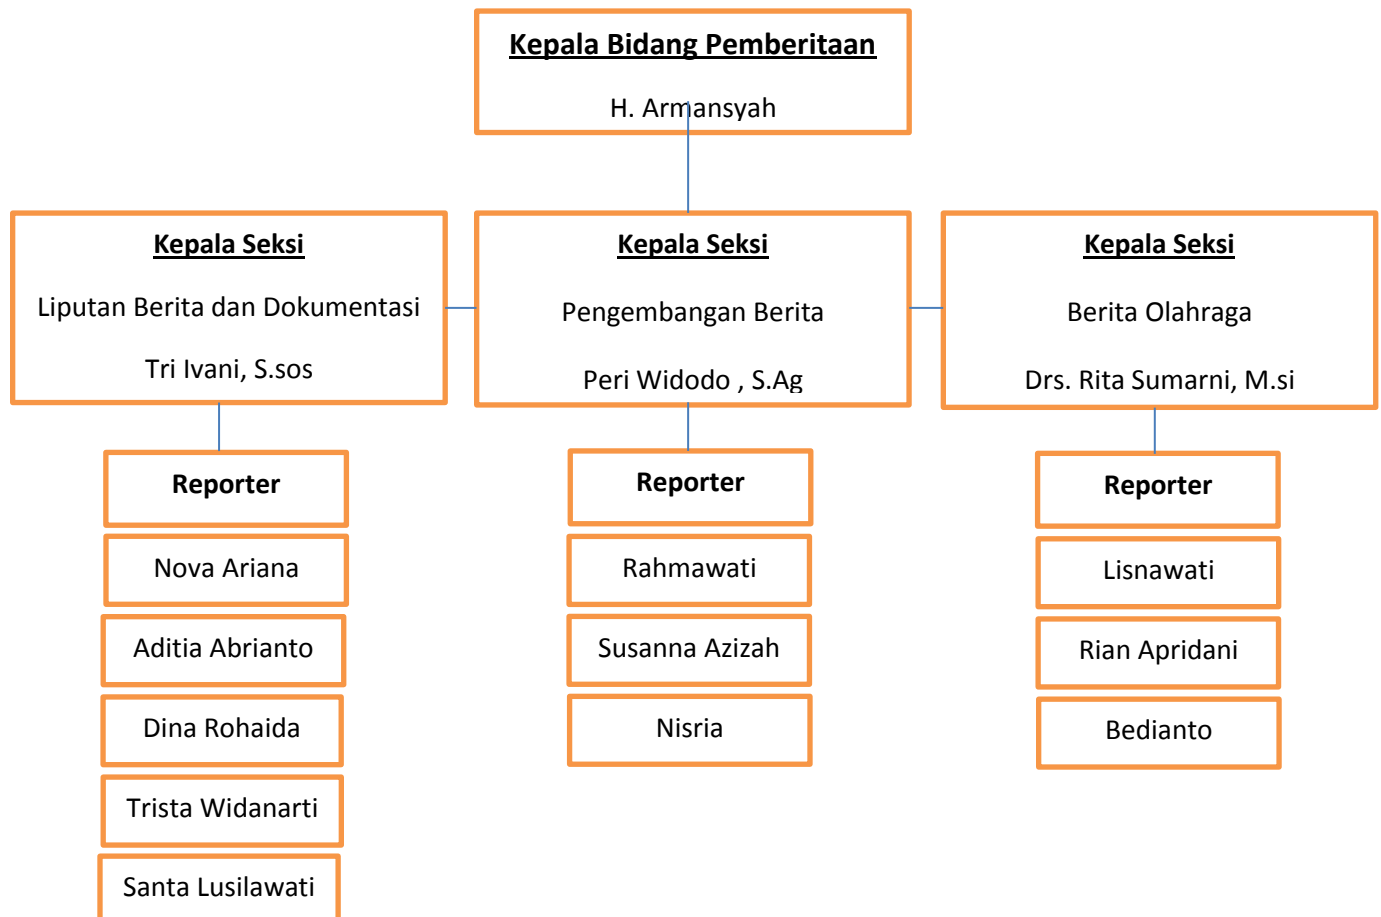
Kepala Bidang Pemberitaan

H. Armansyah

Kepala Seksi

Liputan Berita dan Dokumentasi

Tri Ivani, S.sos

Kepala Seksi

Pengembangan Berita

Peri Widodo , S.Ag

Kepala Seksi

Berita Olahraga

Drs. Rita Sumarni, M.si

Reporter

Nova Ariana

Aditia Abrianto

Dina Rohaida

Trista Widanarti

Santa Lusilawati

Reporter

Rahmawati

Susanna Azizah

Nisria

Reporter

Lisnawati

Rian Apridani

Bedianto